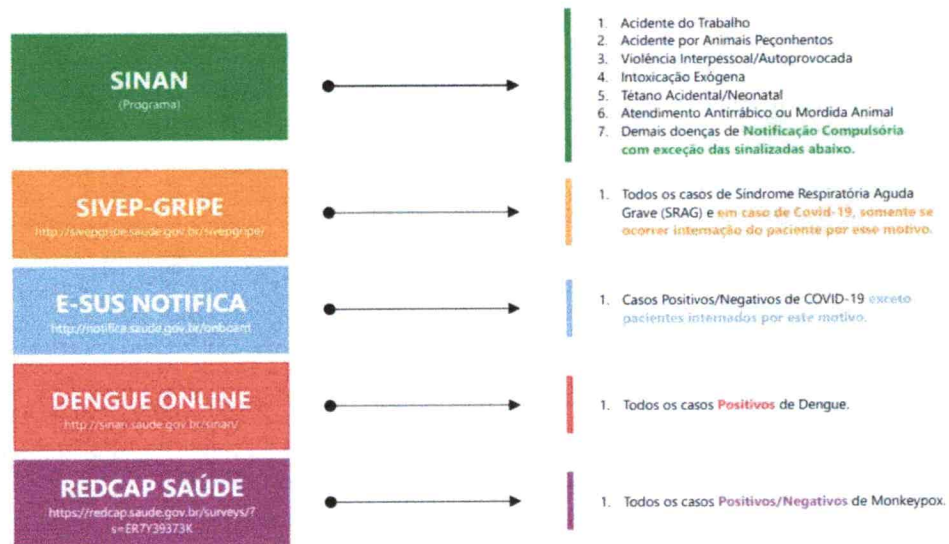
SINAN
(Programa)

1. Acidente do Trabalho
2. Acidente por Animais Peçonhentos
3. Violência Interpessoal/Autoprovocada
4. Intoxicação Exógena
5. Tétano Acidental/Neonatal
6. Atendimento Antirrábico ou Mordida Animal
7. Demais doenças de Notificação Compulsória com exceção das sinalizadas abaixo.

SIVEP-GRIPE
http://sivepgripe.saude.gov.br/sivepgripe/

1. Todos os casos de Síndrome Respiratória Aguda Grave (SRAG) e em caso de Covid-19, somente se ocorrer internação do paciente por esse motivo.

E-SUS NOTIFICA
http://notifica.saude.gov.br/onboard

1. Casos Positivos/Negativos de COVID-19 exceto pacientes internados por este motivo.

DENGUE ONLINE
http://sinan.saude.gov.br/sinan/

1. Todos os casos Positivos de Dengue.

REDCAP SAÚDE
https://redcap.saude.gov.br/surveys/?s=ER7Y39373K

1. Todos os casos Positivos/Negativos de Monkeypox.